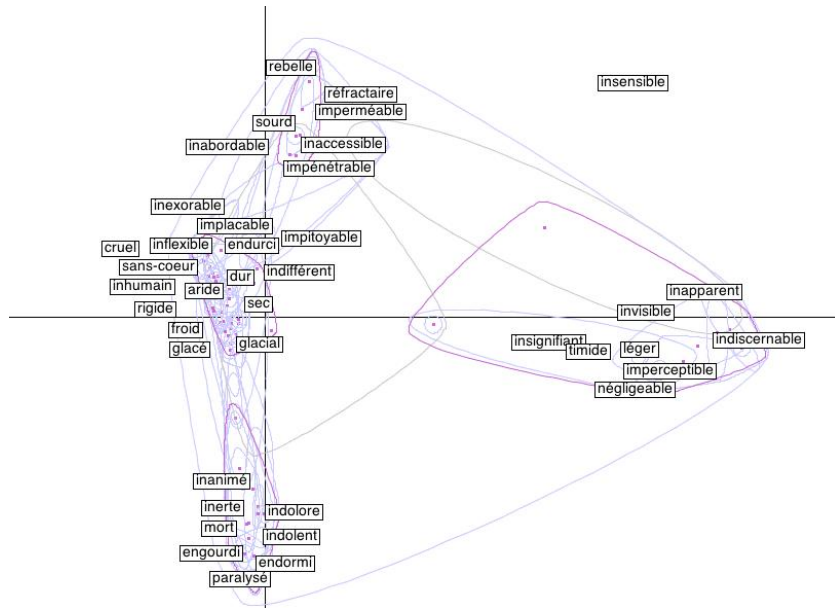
rebelle
réfractaire
insensible
imperméable
sourd
inabordable
inaccessible
impénétrable
inexorable
implacable
impitoyable
cruel
inflexible
endurci
sans-coeur
indifférent
dur
inhumain
aride
sec
rigide
inapparent
invisible
froid
glacé
glacial
insignifiant
timide
léger
indiscernable
imperceptible
négligeable
inanimé
inerte
indolore
mort
indolent
engourdi
endormi
paralysé